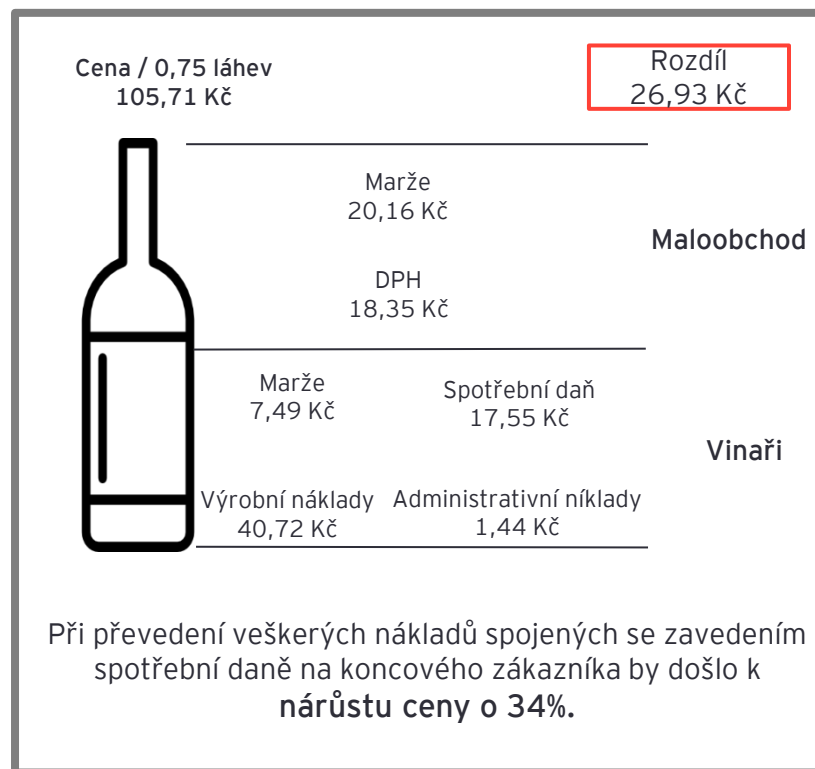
Cena / 0,75 láhev
105,71 Kč

Rozdíl
26,93 Kč

Marže
20,16 Kč

Maloobchod

DPH
18,35 Kč

Marže
7,49 Kč

Spotřební daň
17,55 Kč

Vinaři

Výrobní náklady
40,72 Kč

Administrativní náklady
1,44 Kč

Při převedení veškerých nákladů spojených se zavedením spotřební daně na koncového zákazníka by došlo k nárůstu ceny o 34%.